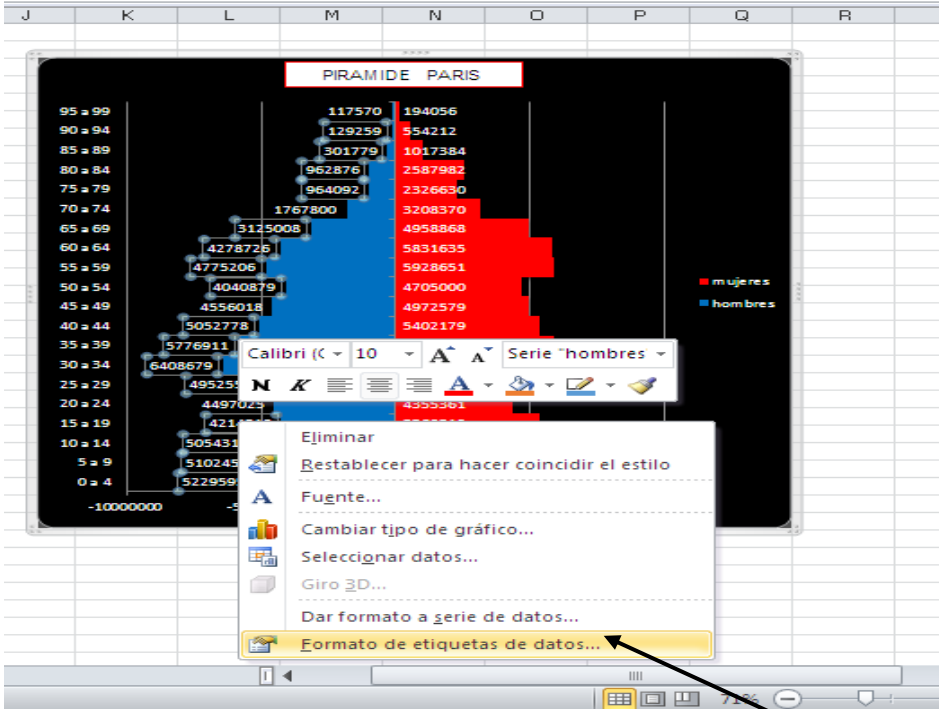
J K L M N O P Q R

PIRAMIDE PARIS

95 a 99 117570 194056
90 a 94 129259 554212
85 a 89 301779 1017384
80 a 84 962876 2587982
75 a 79 964092 2326630
70 a 74 1767800 3208370
65 a 69 3125008 4958868
60 a 64 4278726 5831635
55 a 59 4775206 5928651
50 a 54 4040879 4705000
45 a 49 4556018 4972579
40 a 44 5052778 5402179
35 a 39 5776911
30 a 34 6408679
25 a 29 495525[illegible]
20 a 24 4497025 4355361
15 a 19 421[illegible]
10 a 14 505431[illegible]
5 a 9 510245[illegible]
0 a 4 522959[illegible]

-10000000 -5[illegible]

mujeres
hombres

Calibri (C 10 Serie "hombres
N K

Eliminar
Restablecer para hacer coincidir el estilo
Fuente...
Cambiar tipo de gráfico...
Seleccionar datos...
Giro 3D...
Dar formato a serie de datos...
Formato de etiquetas de datos...

71%